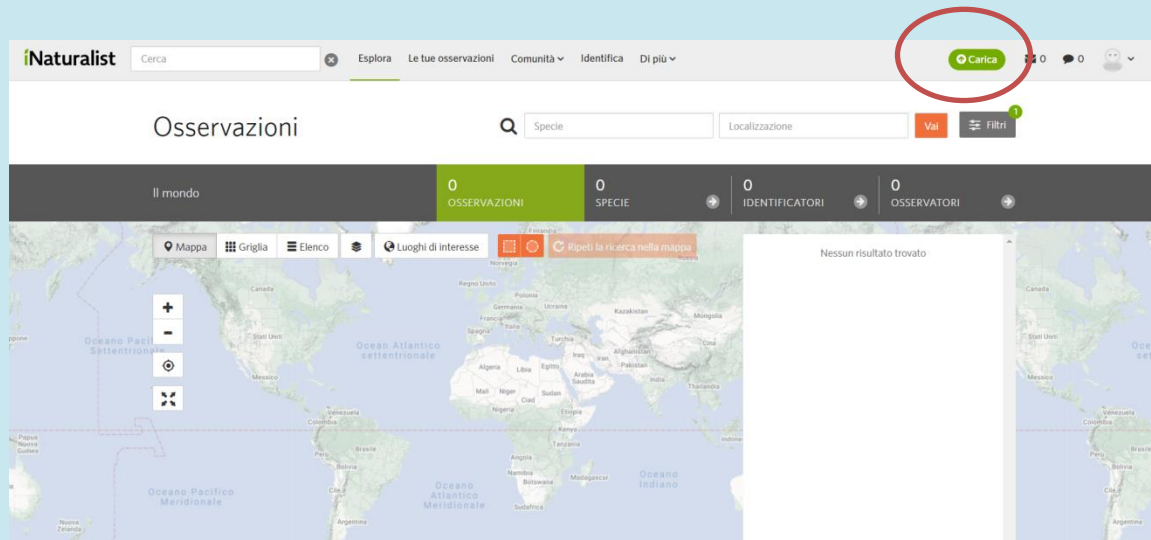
iNaturalist Cerca Esplora Le tue osservazioni Comunità Identifica Di più

Carica 0 0

Osservazioni

Specie Localizzazione Vai Filtri 1

Il mondo

0 OSSERVAZIONI

0 SPECIE

0 IDENTIFICATORI

0 OSSERVATORI

Mappa Griglia Elenco Luoghi di interesse Ripeti la ricerca nella mappa

Nessun risultato trovato

+
-

Canada Stati Uniti Messico Oceano Pacifico Settentrionale Oceano Atlantico settentrionale Venezuela Colombia Perù Brasile Bolivia Oceano Pacifico Meridionale Oceano Atlantico Meridionale Argentina Norvegia Finlandia Regno Unito Polonia Germania Ucraina Francia Spagna Turchia Kazakistan Mongolia Cina Iraq Iran Afghanistan Pakistan India Thailandia Algeria Libia Egitto Arabia Saudita Mali Niger Ciad Sudan Nigeria Etiopia Kenya Tanzania Angola Namibia Botswana Madagascar Sudafrica Oceano Indiano Indonesia Papua Nuova Guinea Nuova Zelanda Russia